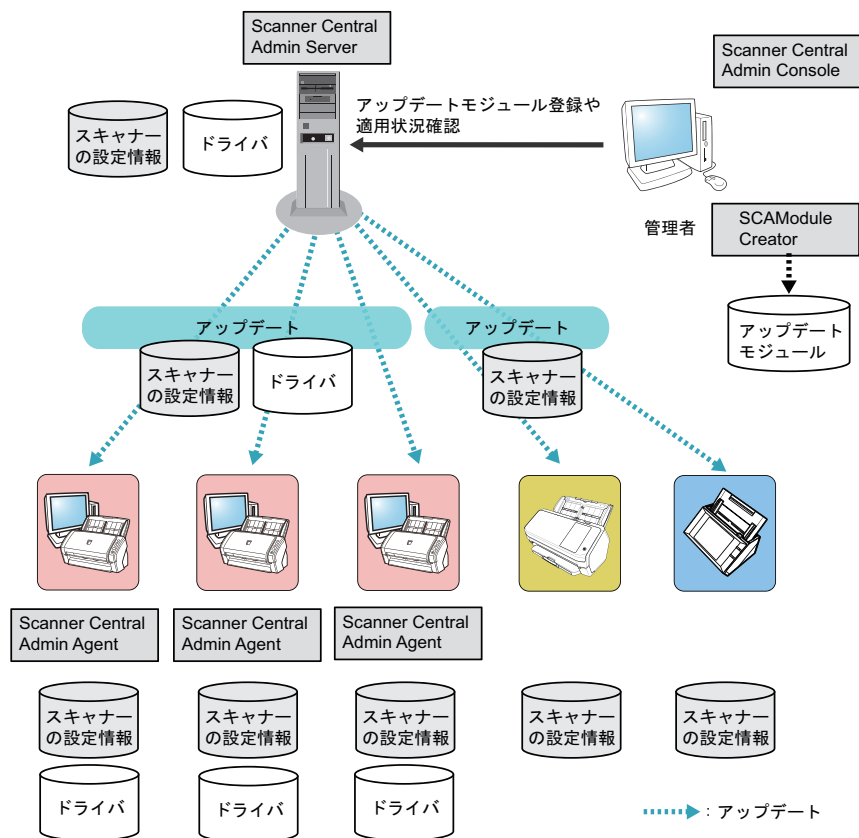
Scanner Central Admin Server

Scanner Central Admin Console

スキャナーの設定情報

ドライバ

アップデートモジュール登録や適用状況確認

管理者

SCAModule Creator

アップデートモジュール

アップデート

スキャナーの設定情報

ドライバ

アップデート

スキャナーの設定情報

Scanner Central Admin Agent

Scanner Central Admin Agent

Scanner Central Admin Agent

スキャナーの設定情報

スキャナーの設定情報

スキャナーの設定情報

スキャナーの設定情報

スキャナーの設定情報

ドライバ

ドライバ

ドライバ

: アップデート